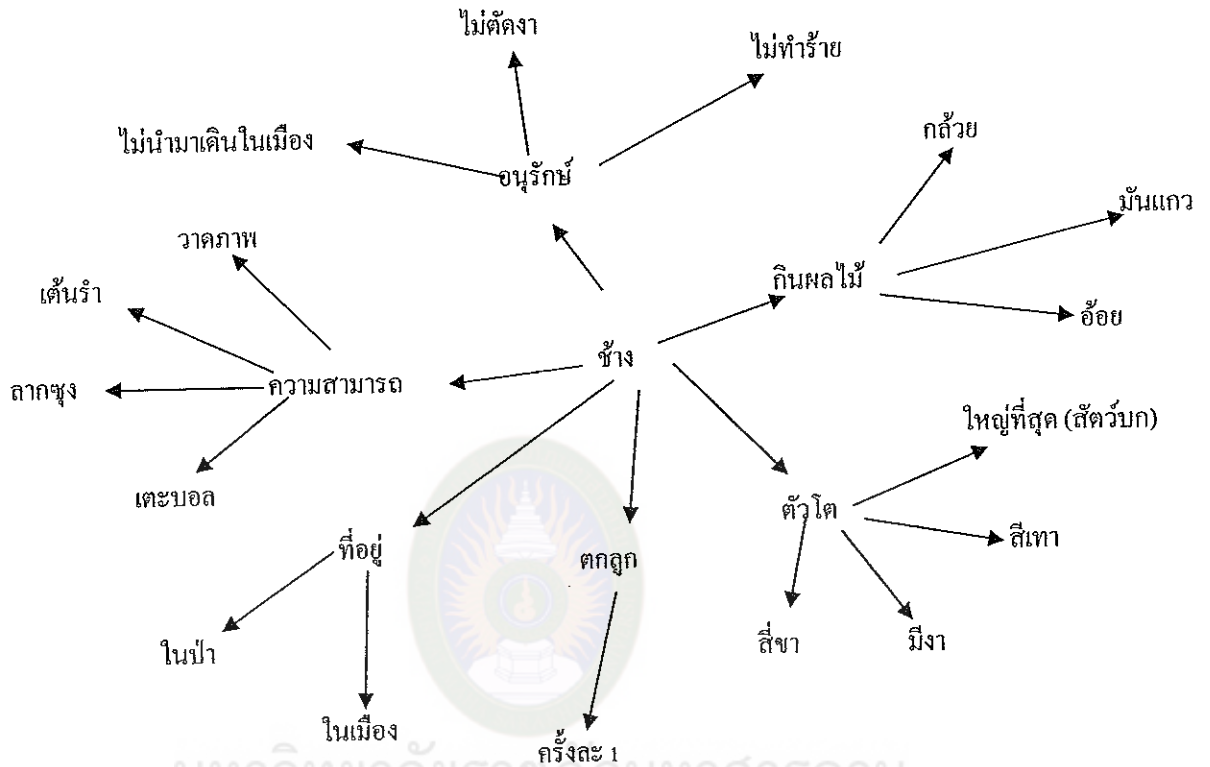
ไม่ตัดงา

ไม่ทำร้าย

ไม่นำมาเดินในเมือง

อนุรักษ์

กล้วย

มันแกว

กินผลไม้

อ้อย

วาดภาพ

เต้นรำ

ช้าง

ลากซุง

ความสามารถ

ใหญ่ที่สุด (สัตว์บก)

เตะบอล

ตัวโต

สีเทา

ที่อยู่

ตกลูก

ในป่า

สี่ขา

มีงา

ในเมือง

ครั้งละ 1

มหาวิทยาลัยราช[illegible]